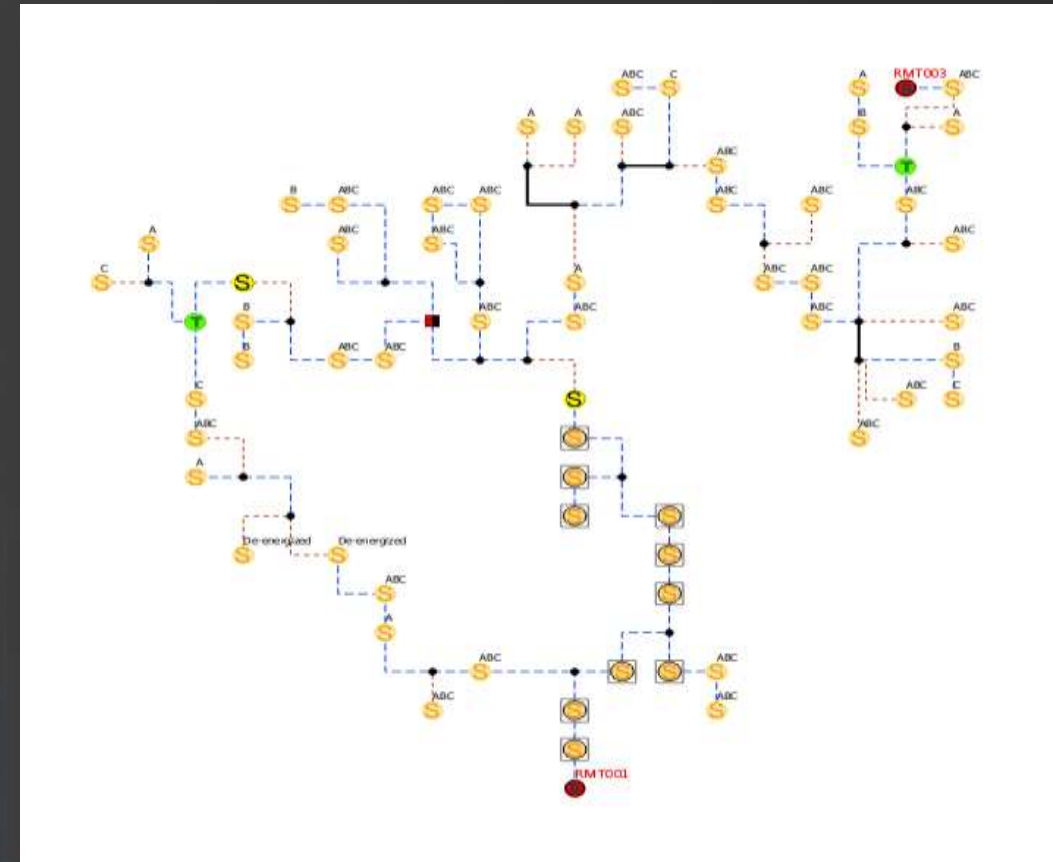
ABC
C
A
RMT003
ABC
A
A
ABC
B
A
T
ABC
B
ABC
ABC
ABC
ABC
ABC
ABC
ABC
ABC
A
ABC
C
S
A
ABC
ABC
ABC
ABC
T
B
ABC
ABC
ABC
B
ABC
ABC
B
ABC
C
ABC
C
S
ABC
ABC
A
De-energized
De-energized
ABC
A
ABC
ABC
ABC
ABC
RMT001